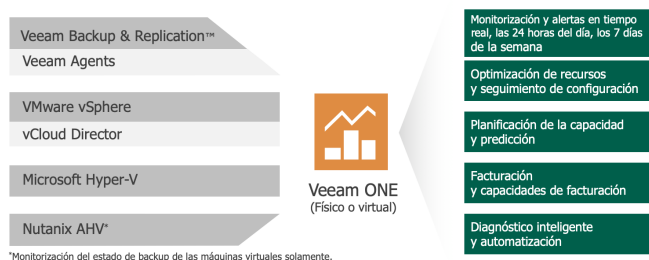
Veeam Backup & Replication™
Veeam Agents

VMware vSphere
vCloud Director

Microsoft Hyper-V

Nutanix AHV*

Veeam ONE
(Físico o virtual)

Monitorización y alertas en tiempo real, las 24 horas del día, los 7 días de la semana

Optimización de recursos y seguimiento de configuración

Planificación de la capacidad y predicción

Facturación y capacidades de facturación

Diagnóstico inteligente y automatización

*Monitorización del estado de backup de las máquinas virtuales solamente.